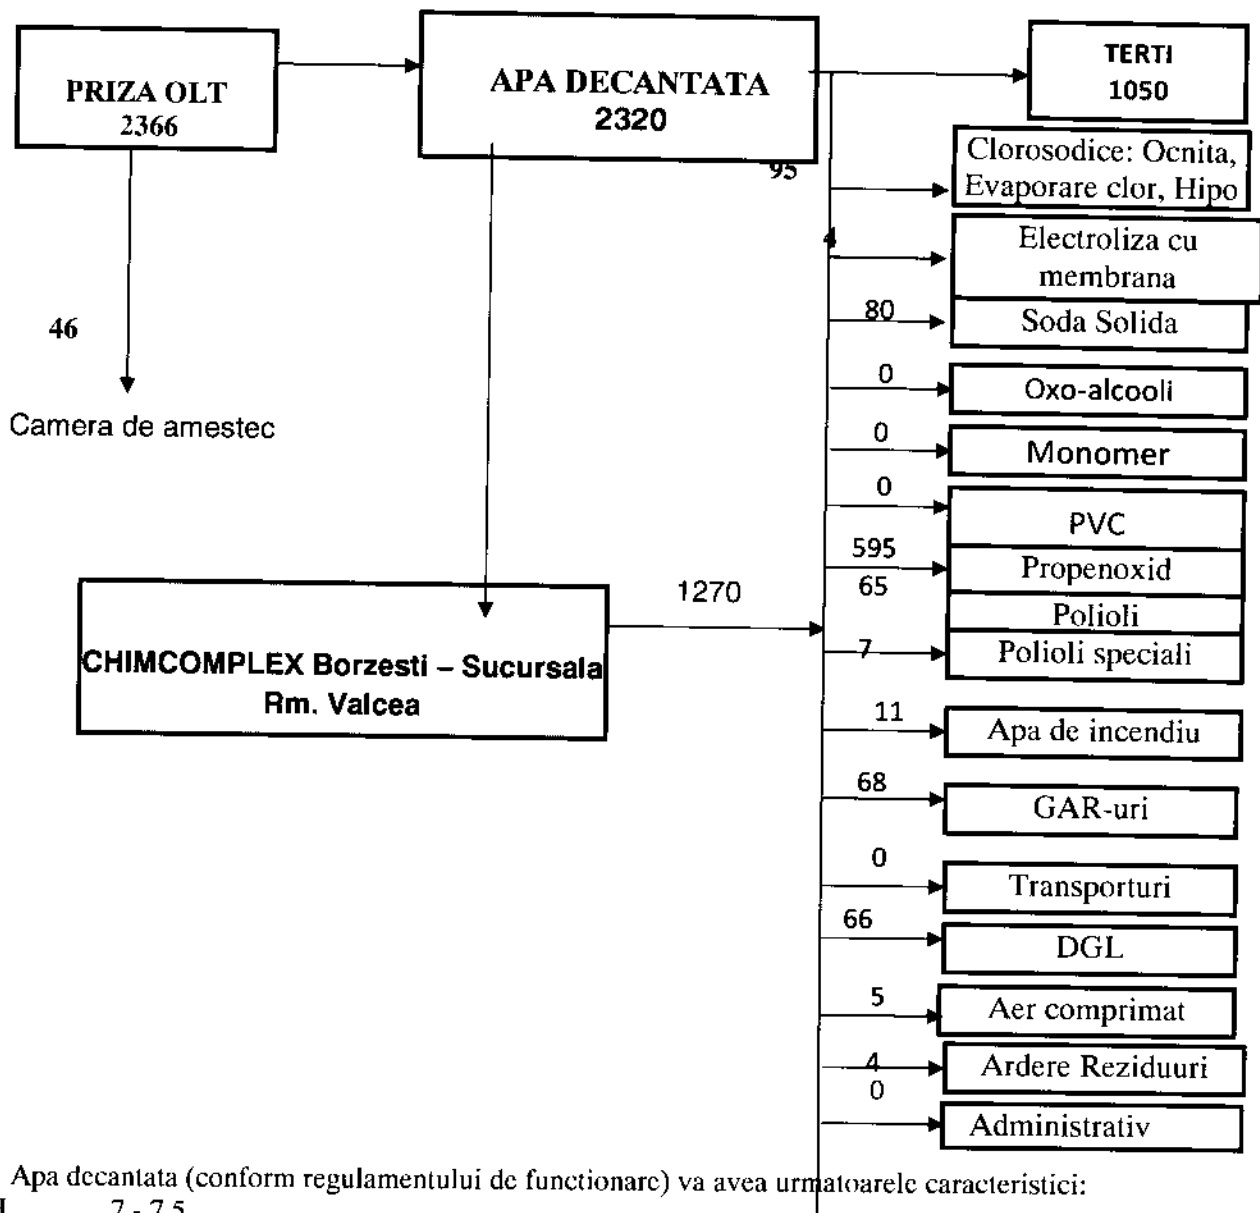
PRIZA OLT
2366

APA DECANTATA
2320

TERTI
1050

95

Clorosodice: Ocnita, Evaporare clor, Hipo

4

Electroliza cu membrana

46

80

Soda Solida

0

Oxo-alcooli

Camera de amestec

0

Monomer

0

PVC

595

Propenoxid

1270

65

Polioli

CHIMCOMPLEX Borzesti – Sucursala Rm. Valcea

7

Polioli speciali

11

Apa de incendiu

68

GAR-uri

0

Transporturi

66

DGL

5

Aer comprimat

4

Ardere Reziduuri

0

Administrativ

Apa decantata (conform regulamentului de functionare) va avea urmatoarele caracteristici:
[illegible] 7 - 7.5